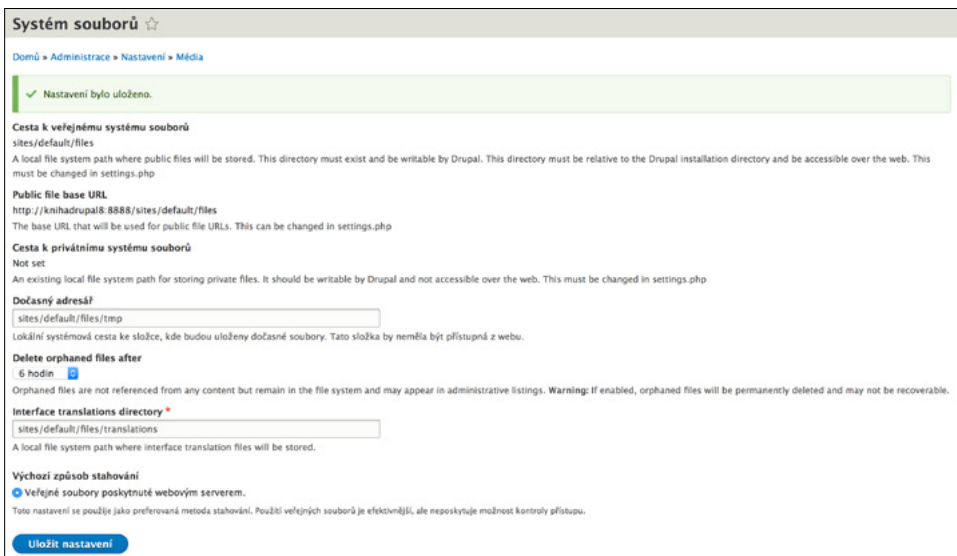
Systém souborů ☆

Domů » Administrace » Nastavení » Média

✓ Nastavení bylo uloženo.

Cesta k veřejnému systému souborů
sites/default/files
A local file system path where public files will be stored. This directory must exist and be writable by Drupal. This directory must be relative to the Drupal installation directory and be accessible over the web. This must be changed in settings.php

Public file base URL
http://knihadrupal8:8888/sites/default/files
The base URL that will be used for public file URLs. This can be changed in settings.php

Cesta k privátnímu systému souborů
Not set
An existing local file system path for storing private files. It should be writable by Drupal and not accessible over the web. This must be changed in settings.php

Dočasný adresář
sites/default/files/tmp
Lokální systémová cesta ke složce, kde budou uloženy dočasné soubory. Tato složka by neměla být přístupná z webu.

Delete orphaned files after
6 hodin
Orphaned files are not referenced from any content but remain in the file system and may appear in administrative listings. Warning: If enabled, orphaned files will be permanently deleted and may not be recoverable.

Interface translations directory *
sites/default/files/translations
A local file system path where interface translation files will be stored.

Výchozí způsob stahování
Veřejné soubory poskytnuté webovým serverem.
Toto nastavení se použije jako preferovaná metoda stahování. Použití veřejných souborů je efektivnější, ale neposkytuje možnost kontroly přístupu.

Uložit nastavení